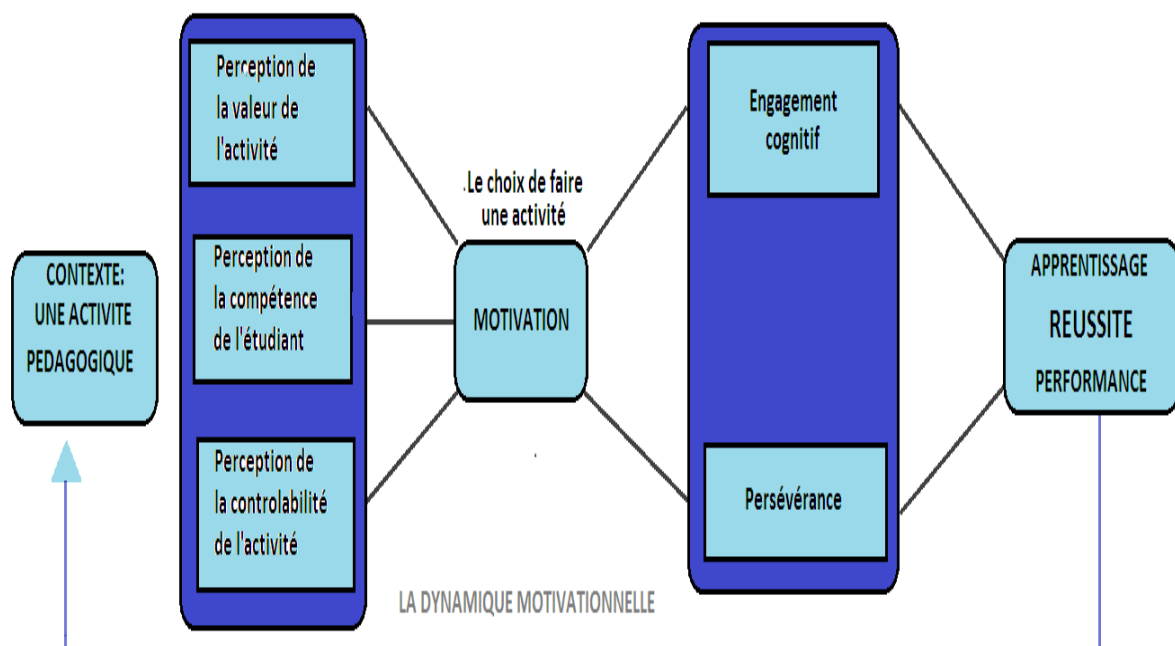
CONTEXTE:
UNE ACTIVITE
PEDAGOGIQUE

Perception de la valeur de l'activité

Perception de la compétence de l'étudiant

Perception de la controlabilité de l'activité

.Le choix de faire une activité

MOTIVATION

Engagement cognitif

Persévérance

APPRENTISSAGE
REUSSITE
PERFORMANCE

LA DYNAMIQUE MOTIVATIONNELLE